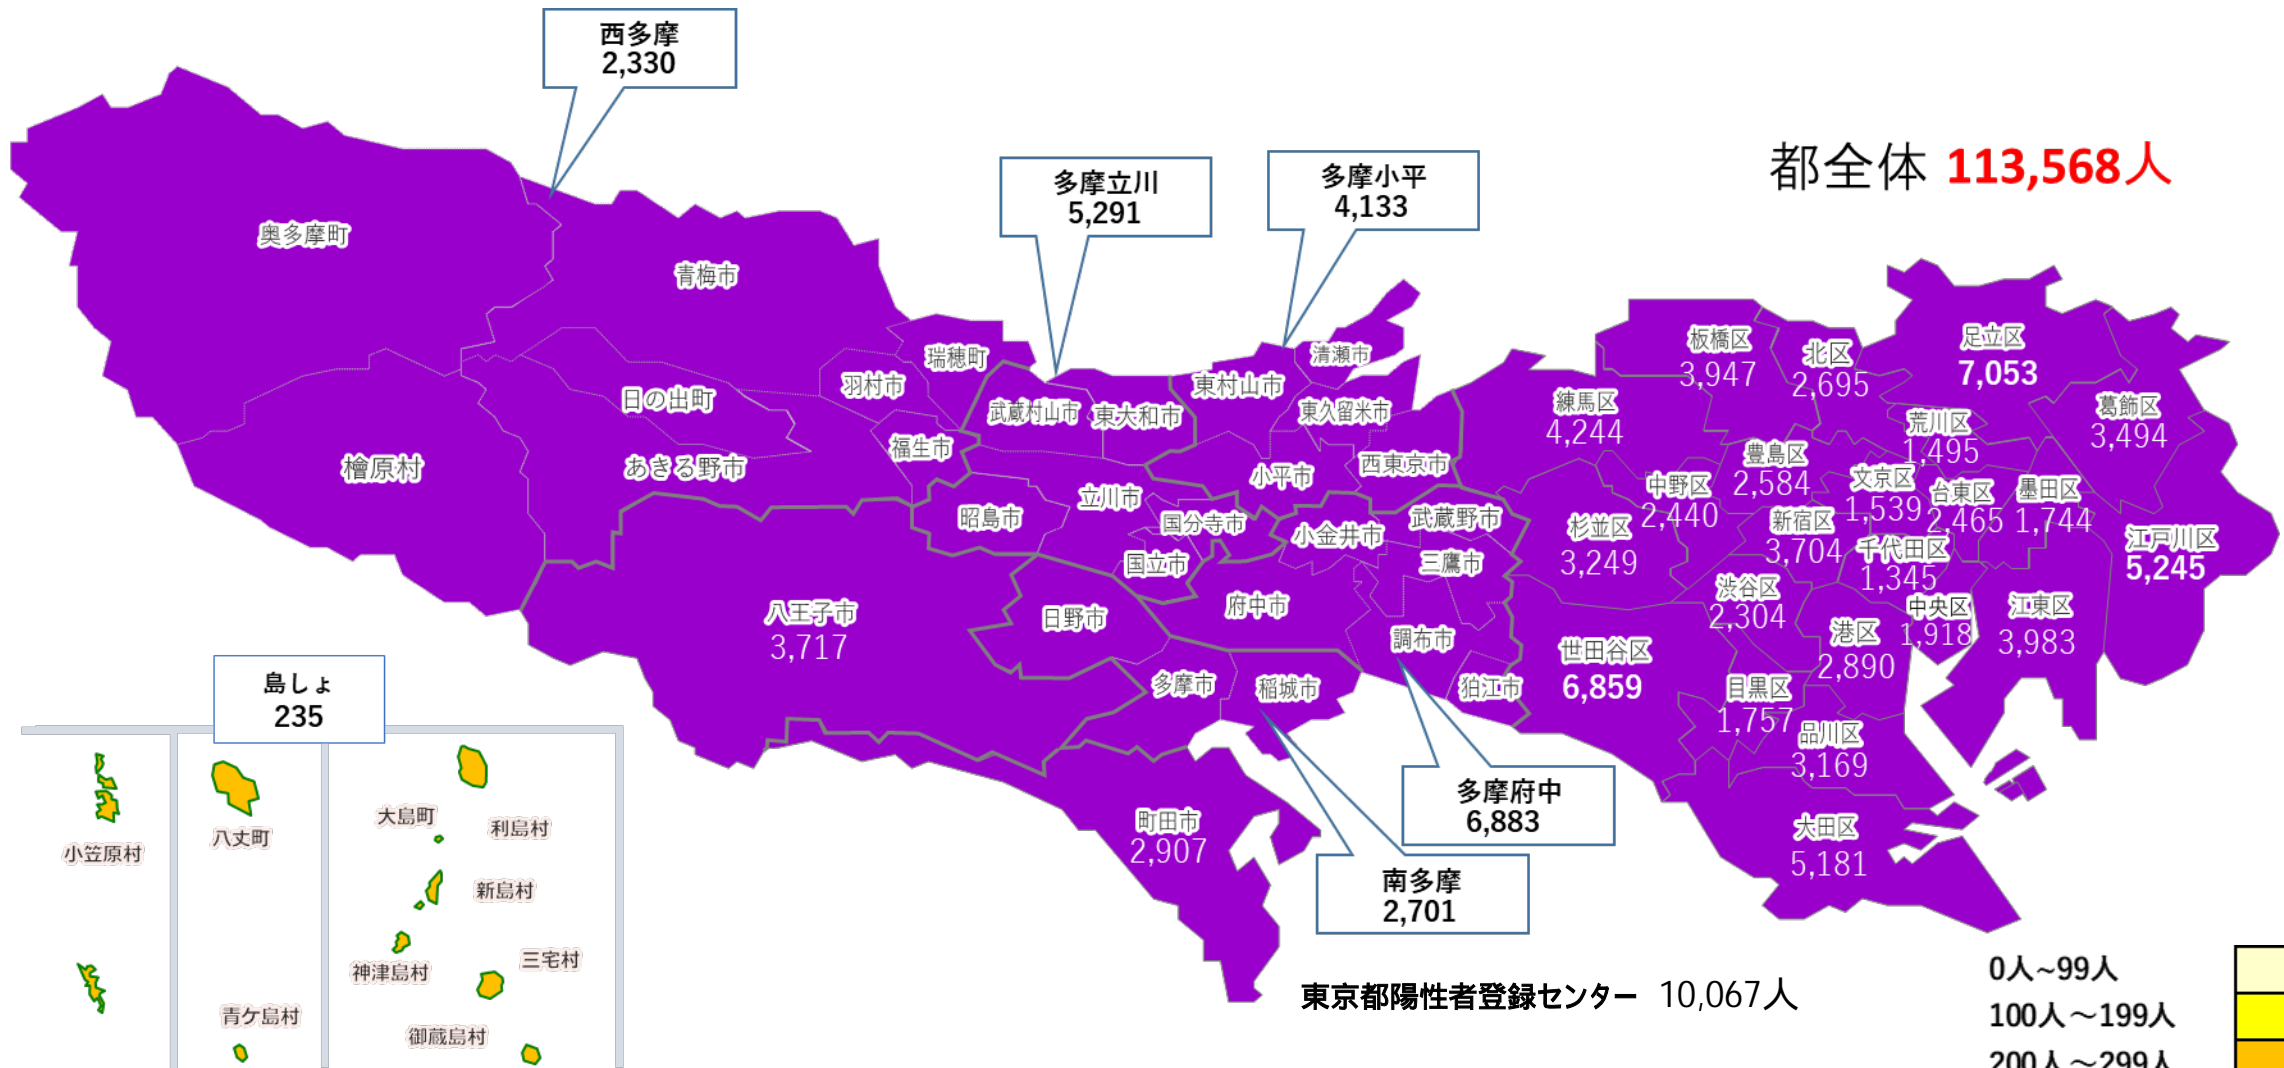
西多摩
2,330

多摩立川
5,291

多摩小平
4,133

都全体 113,568人

奥多摩町
青梅市
瑞穂町
羽村市
日の出町
檜原村
あきる野市
福生市
武蔵村山市
東大和市
東村山市
清瀬市
東久留米市
小平市
西東京市
立川市
昭島市
国分寺市
小金井市
武蔵野市
三鷹市
国立市
府中市
日野市
八王子市
3,717
調布市
多摩市
稲城市
狛江市
町田市
2,907

板橋区
3,947
北区
2,695
足立区
7,053
練馬区
4,244
荒川区
1,495
葛飾区
3,494
豊島区
2,584
中野区
2,440
文京区
1,539
台東区
2,465
墨田区
1,744
杉並区
3,249
新宿区
3,704
千代田区
1,345
江戸川区
5,245
渋谷区
2,304
中央区
1,918
江東区
3,983
港区
2,890
世田谷区
6,859
目黒区
1,757
品川区
3,169
大田区
5,181

多摩府中
6,883

南多摩
2,701

島しょ
235

小笠原村
八丈町
大島町
利島村
新島村
神津島村
三宅村
青ケ島村
御蔵島村

東京都陽性者登録センター 10,067人

0人～99人
100人～199人
200人～299人